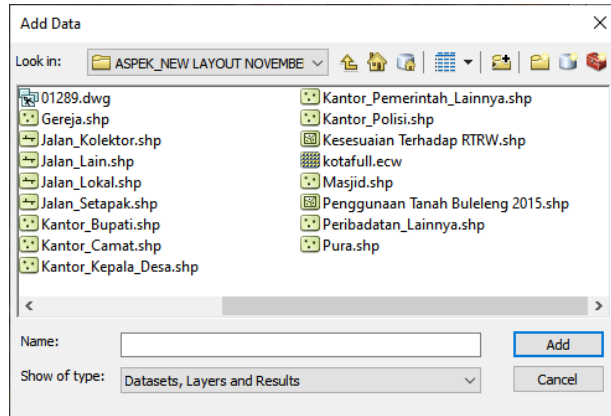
Add Data

Look in: ASPEK_NEW LAYOUT NOVEMBE

01289.dwg
Gereja.shp
Jalan_Kolektor.shp
Jalan_Lain.shp
Jalan_Lokal.shp
Jalan_Setapak.shp
Kantor_Bupati.shp
Kantor_Camat.shp
Kantor_Kepala_Desa.shp

Kantor_Pemerintah_Lainnya.shp
Kantor_Polisi.shp
Kesesuaian Terhadap RTRW.shp
kotafull.ecw
Masjid.shp
Penggunaan Tanah Buleleng 2015.shp
Peribadatan_Lainnya.shp
Pura.shp

Name:
Add

Show of type: Datasets, Layers and Results
Cancel